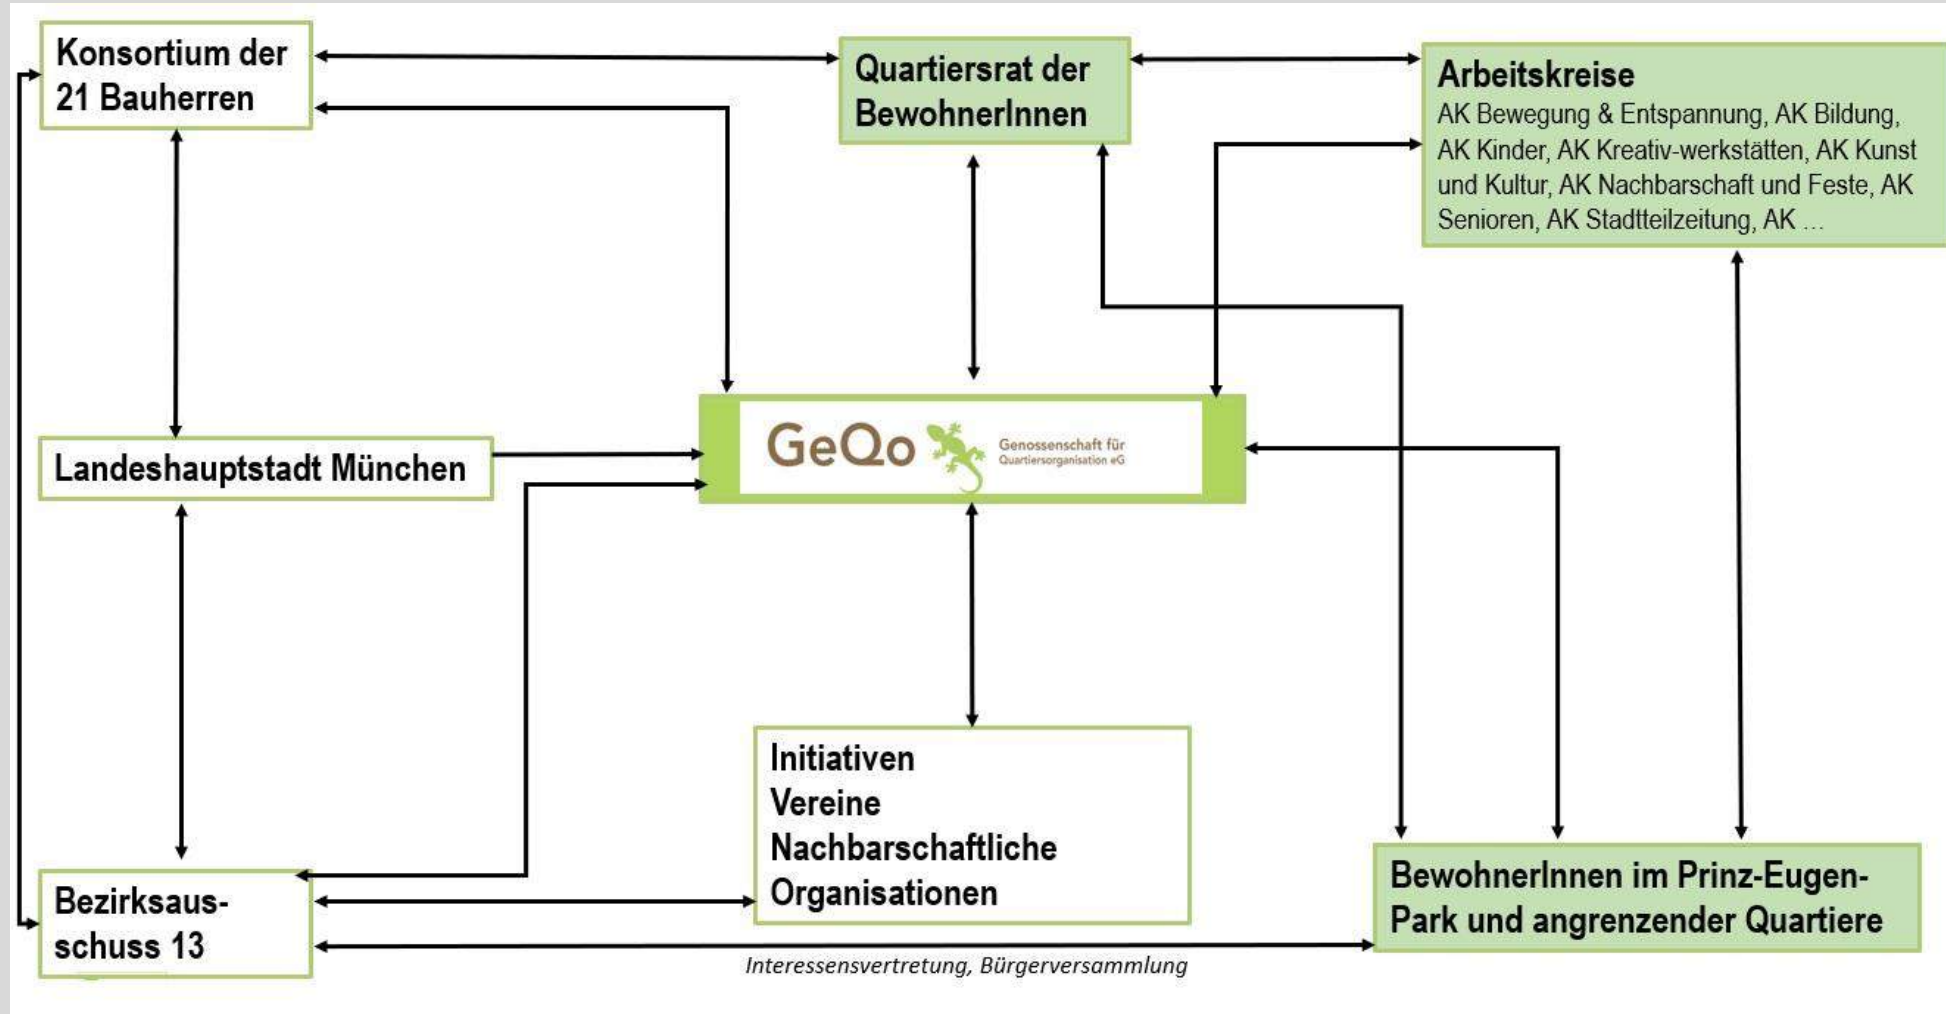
Konsortium der 21 Bauherren

Quartiersrat der BewohnerInnen

Arbeitskreise
AK Bewegung & Entspannung, AK Bildung, AK Kinder, AK Kreativ-werkstätten, AK Kunst und Kultur, AK Nachbarschaft und Feste, AK Senioren, AK Stadtteilzeitung, AK …

Landeshauptstadt München

GeQo Genossenschaft für Quartiersorganisation eG

Initiativen
Vereine
Nachbarschaftliche
Organisationen

Bezirksausschuss 13

BewohnerInnen im Prinz-Eugen-Park und angrenzender Quartiere

Interessensvertretung, Bürgerversammlung